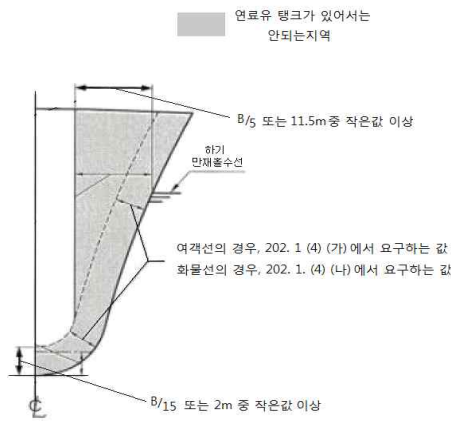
연료유 탱크가 있어서는 안되는지역

B/5 또는 11.5m 중 작은값 이상

하기 만재흘수선

여객선의 경우, 202. 1 (4) (가) 에서 요구하는 값

화물선의 경우, 202. 1. (4) (나) 에서 요구하는 값

B/15 또는 2m 중 작은값 이상

℄